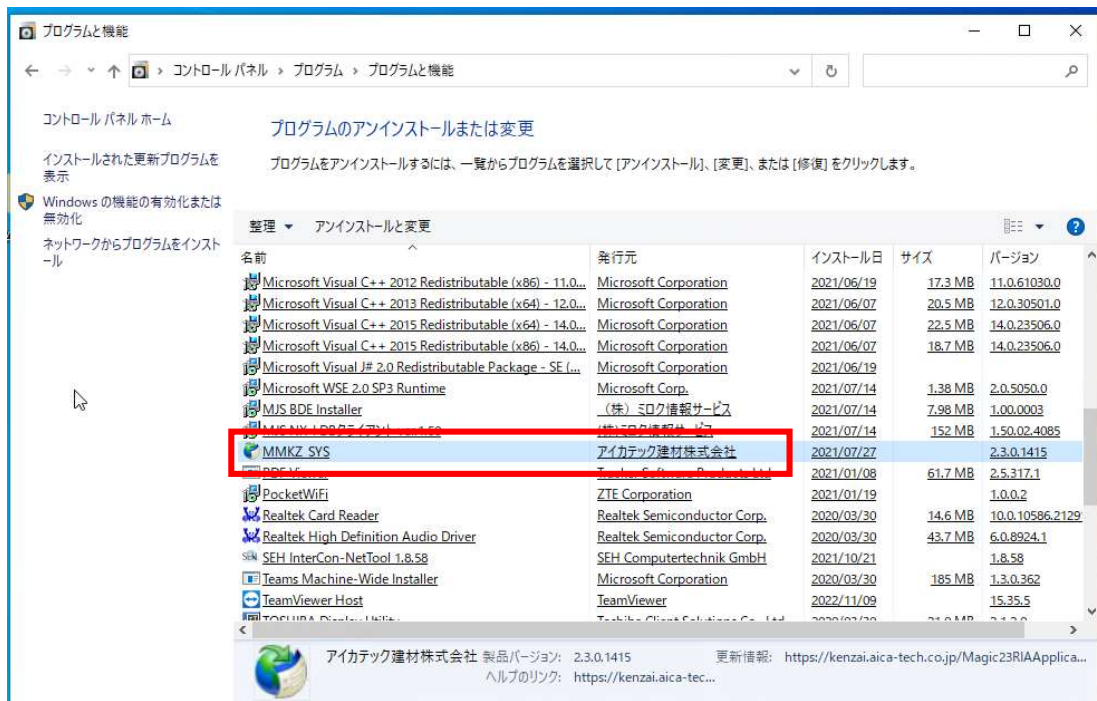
プログラムと機能

コントロール パネル › プログラム › プログラムと機能

コントロール パネル ホーム

インストールされた更新プログラムを表示

Windows の機能の有効化または無効化

ネットワークからプログラムをインストール

プログラムのアンインストールまたは変更

プログラムをアンインストールするには、一覧からプログラムを選択して [アンインストール]、[変更]、または [修復] をクリックします。

整理 ▾ アンインストールと変更

| 名前 | 発行元 | インストール日 | サイズ | バージョン |
|---|---|---|---|---|
| Microsoft Visual C++ 2012 Redistributable (x86) - 11.0... | Microsoft Corporation | 2021/06/19 | 17.3 MB | 11.0.61030.0 |
| Microsoft Visual C++ 2013 Redistributable (x64) - 12.0... | Microsoft Corporation | 2021/06/07 | 20.5 MB | 12.0.30501.0 |
| Microsoft Visual C++ 2015 Redistributable (x64) - 14.0... | Microsoft Corporation | 2021/06/07 | 22.5 MB | 14.0.23506.0 |
| Microsoft Visual C++ 2015 Redistributable (x86) - 14.0... | Microsoft Corporation | 2021/06/07 | 18.7 MB | 14.0.23506.0 |
| Microsoft Visual J# 2.0 Redistributable Package - SE (... | Microsoft Corporation | 2021/06/19 | | |
| Microsoft WSE 2.0 SP3 Runtime | Microsoft Corp. | 2021/07/14 | 1.38 MB | 2.0.5050.0 |
| MJS BDE Installer | （株）ミロク情報サービス | 2021/07/14 | 7.98 MB | 1.00.0003 |
| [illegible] | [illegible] | 2021/07/14 | 152 MB | 1.50.02.4085 |
| MMKZ_SYS | アイカテック建材株式会社 | 2021/07/27 | | 2.3.0.1415 |
| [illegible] | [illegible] | 2021/01/08 | 61.7 MB | 2.5.317.1 |
| PocketWiFi | ZTE Corporation | 2021/01/19 | | 1.0.0.2 |
| Realtek Card Reader | Realtek Semiconductor Corp. | 2020/03/30 | 14.6 MB | 10.0.10586.2129 |
| Realtek High Definition Audio Driver | Realtek Semiconductor Corp. | 2020/03/30 | 43.7 MB | 6.0.8924.1 |
| SEH InterCon-NetTool 1.8.58 | SEH Computertechnik GmbH | 2021/10/21 | | 1.8.58 |
| Teams Machine-Wide Installer | Microsoft Corporation | 2020/03/30 | 185 MB | 1.3.0.362 |
| TeamViewer Host | TeamViewer | 2022/11/09 | | 15.35.5 |
| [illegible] | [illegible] | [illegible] | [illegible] | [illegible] |

アイカテック建材株式会社 製品バージョン: 2.3.0.1415 更新情報: https://kenzai.aica-tech.co.jp/Magic23RIAApplica...
ヘルプのリンク: https://kenzai.aica-tec...